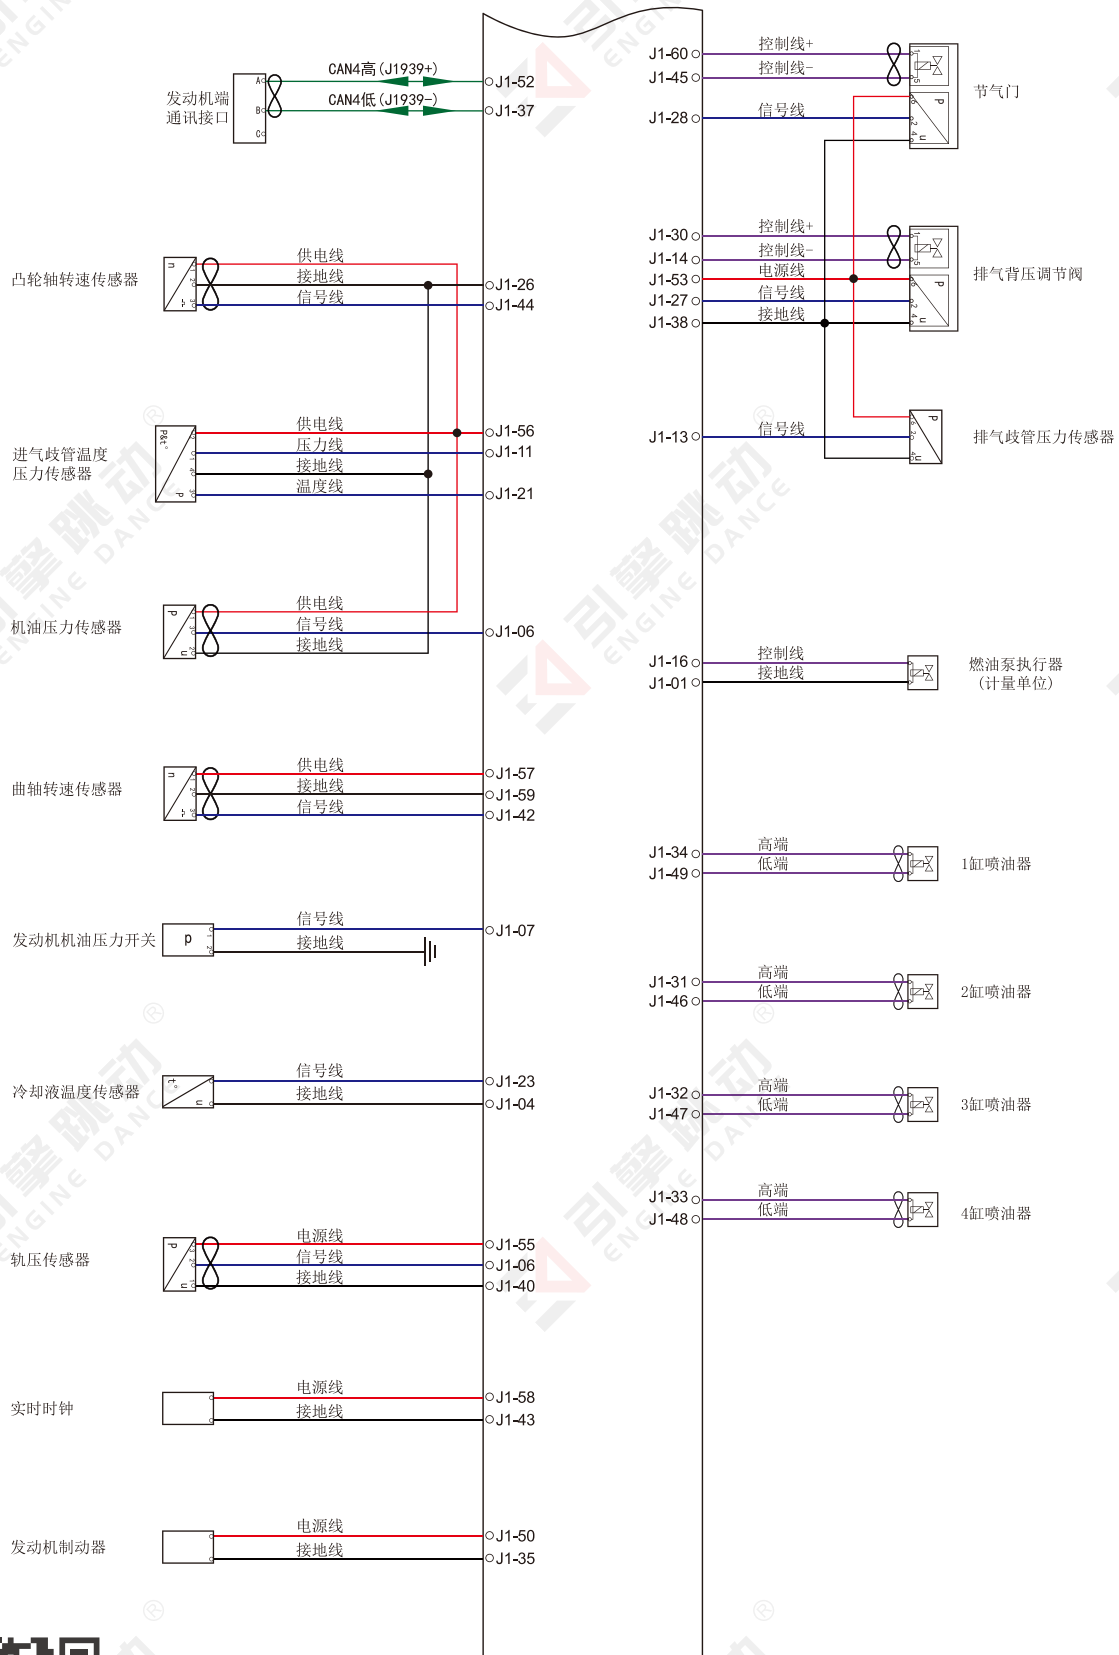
发动机端
通讯接口

CAN4高 (J1939+)
CAN4低 (J1939-)

J1-52
J1-37

凸轮轴转速传感器
供电线
接地线
信号线
J1-26
J1-44

进气歧管温度
压力传感器
供电线
压力线
接地线
温度线
J1-56
J1-11
J1-21

机油压力传感器
供电线
信号线
接地线
J1-06

曲轴转速传感器
供电线
接地线
信号线
J1-57
J1-59
J1-42

发动机机油压力开关
p
信号线
接地线
J1-07

冷却液温度传感器
信号线
接地线
J1-23
J1-04

轨压传感器
电源线
信号线
接地线
J1-55
J1-06
J1-40

实时时钟
电源线
接地线
J1-58
J1-43

发动机制动器
电源线
接地线
J1-50
J1-35

J1-60
J1-45
J1-28
控制线+
控制线-
信号线
节气门

J1-30
J1-14
J1-53
J1-27
J1-38
控制线+
控制线-
电源线
信号线
接地线
排气背压调节阀

J1-13
信号线
排气歧管压力传感器

J1-16
J1-01
控制线
接地线
燃油泵执行器
(计量单位)

J1-34
J1-49
高端
低端
1缸喷油器

J1-31
J1-46
高端
低端
2缸喷油器

J1-32
J1-47
高端
低端
3缸喷油器

J1-33
J1-48
高端
低端
4缸喷油器